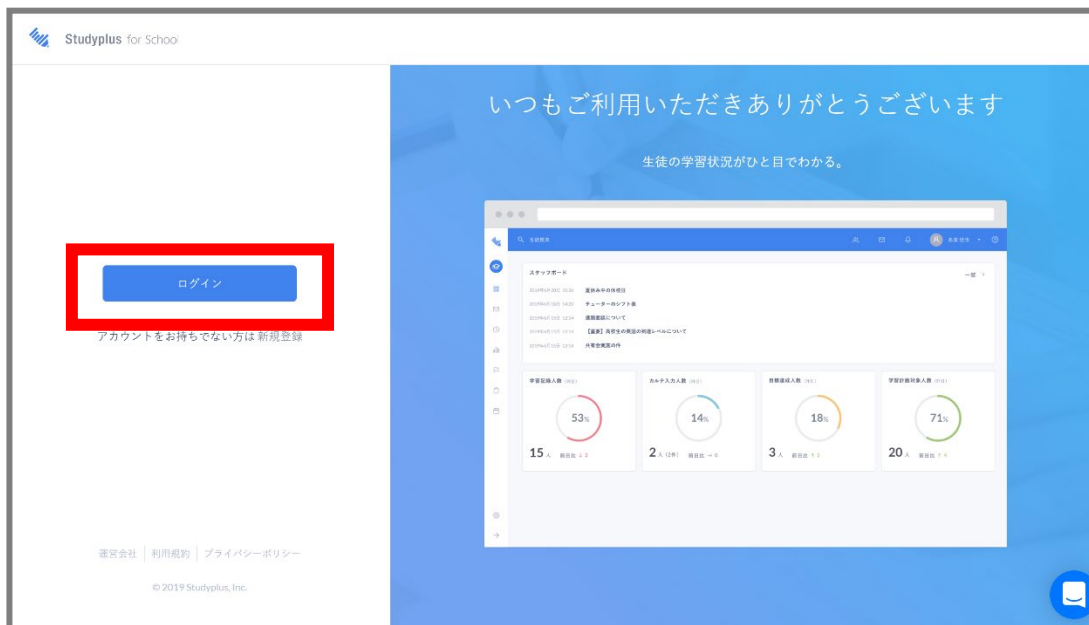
Studyplus for Schoo

ログイン

アカウントをお持ちでない方は 新規登録

運営会社 | 利用規約 | プライバシーポリシー

© 2019 Studyplus, Inc.

いつもご利用いただきありがとうございます

生徒の学習状況がひと目でわかる。

スタッフボード

一覧

2019年4月20日 10:36 夏休み中の休校日

2019年4月15日 14:30 チューターのシフト表

2019年4月15日 12:34 進路面談について

2019年4月15日 12:34 【重要】高校生の英語の到達レベルについて

2019年4月15日 12:34 外部会場面の件

学習記録人数

53%

15 人

カルテ入力人数

14%

2 人

目標達成人数

18%

3 人

学習計画対象人数

71%

20 人